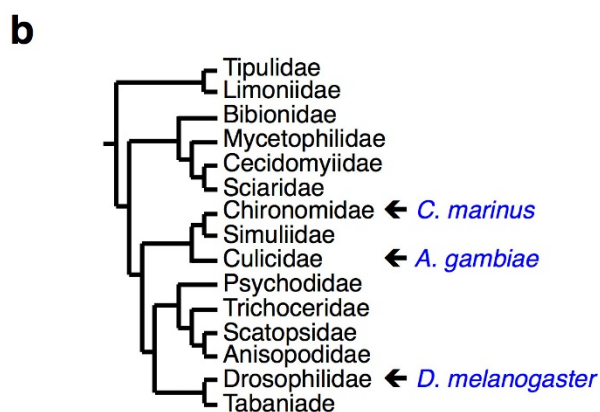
b

Tipulidae
Limoniidae
Bibionidae
Mycetophilidae
Cecidomyiidae
Sciaridae
Chironomidae ← C. marinus
Simuliidae
Culicidae ← A. gambiae
Psychodidae
Trichoceridae
Scatopsidae
Anisopodidae
Drosophilidae ← D. melanogaster
Tabaniade